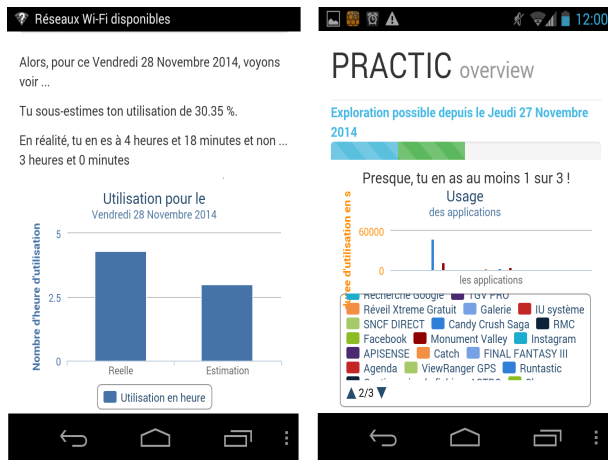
Réseaux Wi-Fi disponibles

Alors, pour ce Vendredi 28 Novembre 2014, voyons voir ...

Tu sous-estimes ton utilisation de 30.35 %.

En réalité, tu en es à 4 heures et 18 minutes et non ... 3 heures et 0 minutes

Utilisation pour le
Vendredi 28 Novembre 2014

Nombre d'heure d'utilisation

5
2.5
0

Reelle
Estimation

Utilisation en heure

12:00

PRACTIC overview

Exploration possible depuis le Jeudi 27 Novembre 2014

Presque, tu en as au moins 1 sur 3 !

Usage
des applications

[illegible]ée d'utilisation en s

60000
0

les applications

Recherche Google
TGV PRO
Réveil Xtreme Gratuit
Galerie
IU système
SNCF DIRECT
Candy Crush Saga
RMC
Facebook
Monument Valley
Instagram
APISENSE
Catch
FINAL FANTASY III
Agenda
ViewRanger GPS
Runtastic
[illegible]
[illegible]

2/3